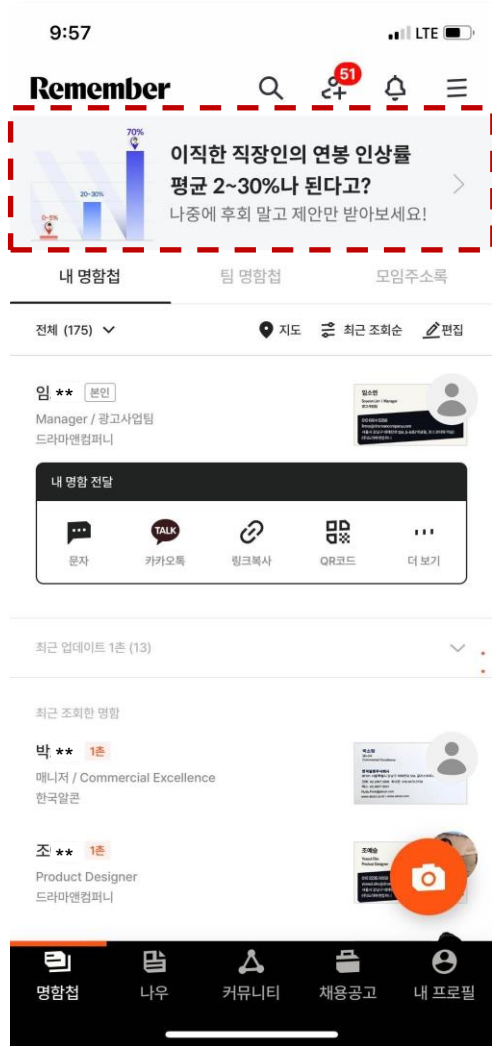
9:57 LTE

Remember 51

70%
20~30%
0~5%

이직한 직장인의 연봉 인상률 평균 2~30%나 된다고?
나중에 후회 말고 제안만 받아보세요!

내 명함첩 팀 명함첩 모임주소록

전체 (175) 지도 최근 조회순 편집

임** 본인
Manager / 광고사업팀
드라마앤컴퍼니

내 명함 전달
TALK
문자 카카오톡 링크복사 QR코드 더 보기

최근 업데이트 1촌 (13)

최근 조회한 명함

박** 1촌
매니저 / Commercial Excellence
한국알콘

조** 1촌
Product Designer
드라마앤컴퍼니

명함첩 나우 커뮤니티 채용공고 내 프로필